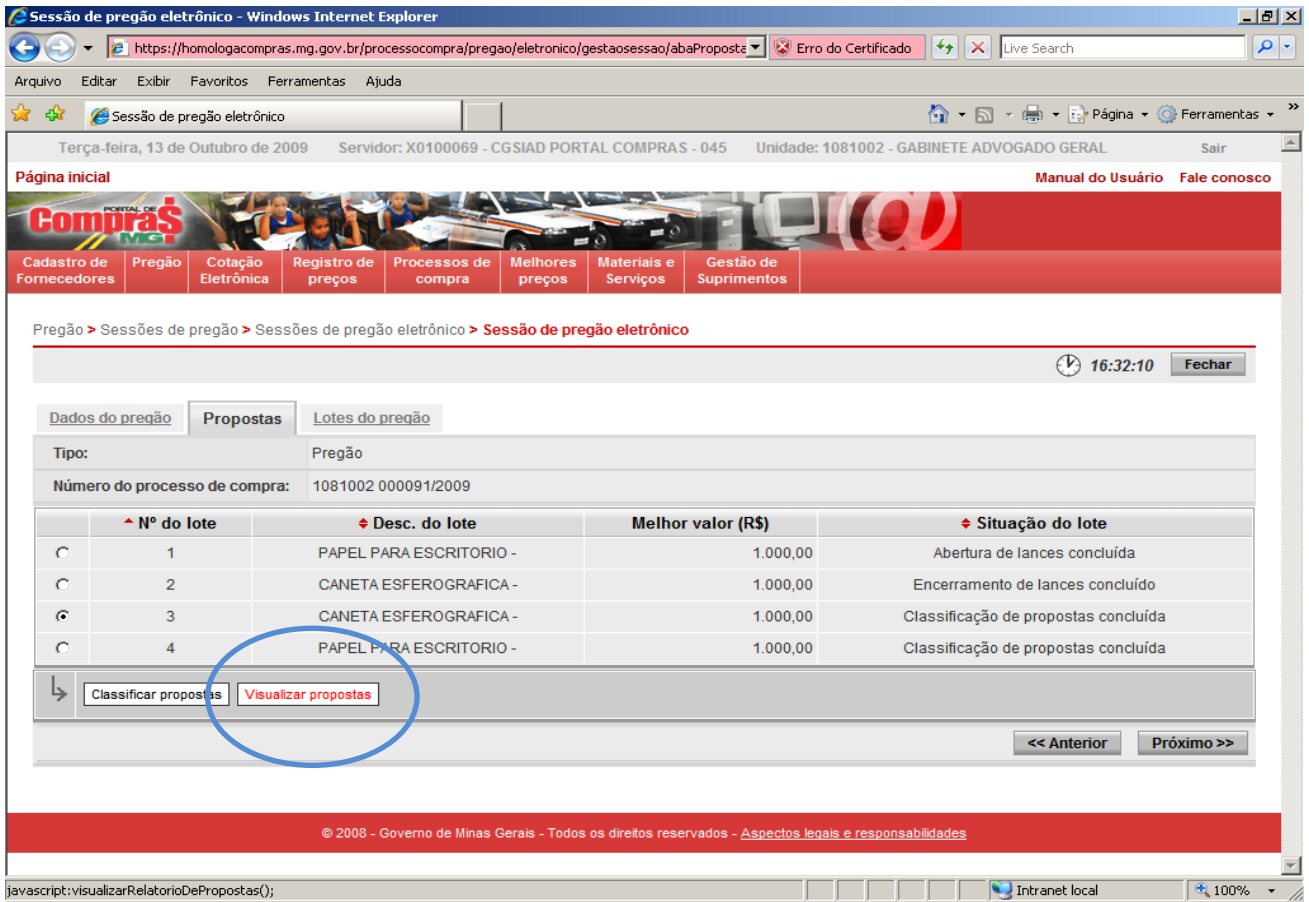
Sessão de pregão eletrônico - Windows Internet Explorer

https://homologacompras.mg.gov.br/processocompra/pregao/eletronico/gestaosessao/abaProposta

Erro do Certificado

Live Search

Arquivo Editar Exibir Favoritos Ferramentas Ajuda

Sessão de pregão eletrônico

Página Ferramentas

Terça-feira, 13 de Outubro de 2009 Servidor: X0100069 - CGSIAD PORTAL COMPRAS - 045 Unidade: 1081002 - GABINETE ADVOGADO GERAL Sair

Página inicial

Manual do Usuário Fale conosco

PORTAL DE Compras MG

Cadastro de Fornecedores | Pregão | Cotação Eletrônica | Registro de preços | Processos de compra | Melhores preços | Materiais e Serviços | Gestão de Suprimentos

Pregão > Sessões de pregão > Sessões de pregão eletrônico > Sessão de pregão eletrônico

16:32:10 Fechar

Dados do pregão | Propostas | Lotes do pregão

| Tipo: | Pregão |
|---|---|
| Número do processo de compra: | 1081002 000091/2009 |

| | Nº do lote | Desc. do lote | Melhor valor (R$) | Situação do lote |
|---|---|---|---|---|
| ○ | 1 | PAPEL PARA ESCRITORIO - | 1.000,00 | Abertura de lances concluída |
| ○ | 2 | CANETA ESFEROGRAFICA - | 1.000,00 | Encerramento de lances concluído |
| ◉ | 3 | CANETA ESFEROGRAFICA - | 1.000,00 | Classificação de propostas concluída |
| ○ | 4 | PAPEL PARA ESCRITORIO - | 1.000,00 | Classificação de propostas concluída |

Classificar propostas Visualizar propostas

<< Anterior Próximo >>

© 2008 - Governo de Minas Gerais - Todos os direitos reservados - Aspectos legais e responsabilidades

javascript:visualizarRelatorioDePropostas();

Intranet local

100%